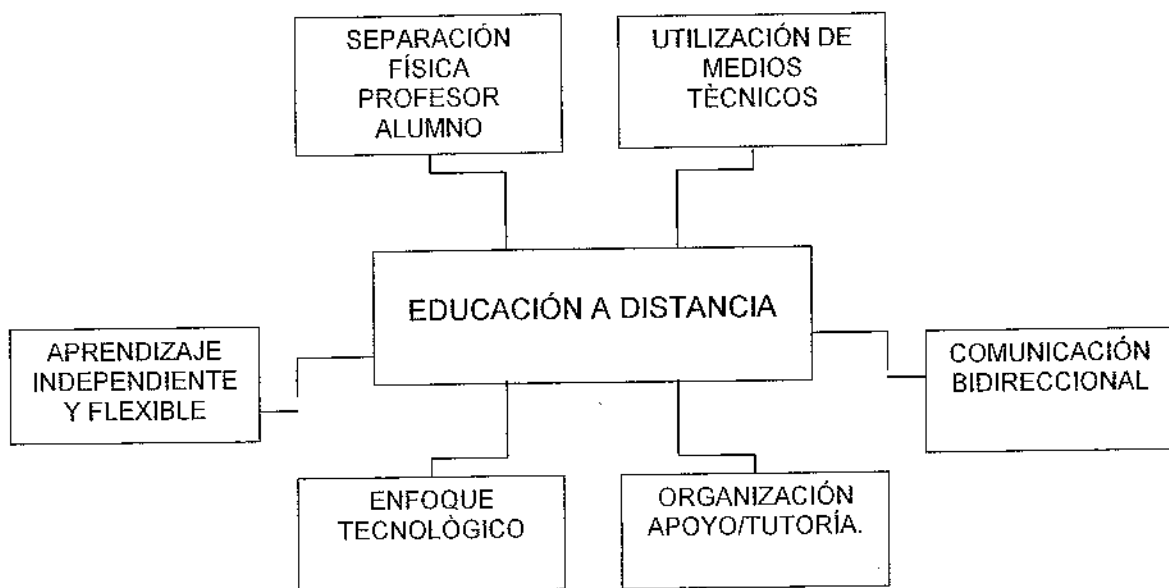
SEPARACIÓN FÍSICA PROFESOR ALUMNO

UTILIZACIÓN DE MEDIOS TÈCNICOS

EDUCACIÓN A DISTANCIA

APRENDIZAJE INDEPENDIENTE Y FLEXIBLE

COMUNICACIÓN BIDIRECCIONAL

ENFOQUE TECNOLÒGICO

ORGANIZACIÓN APOYO/TUTORÍA.